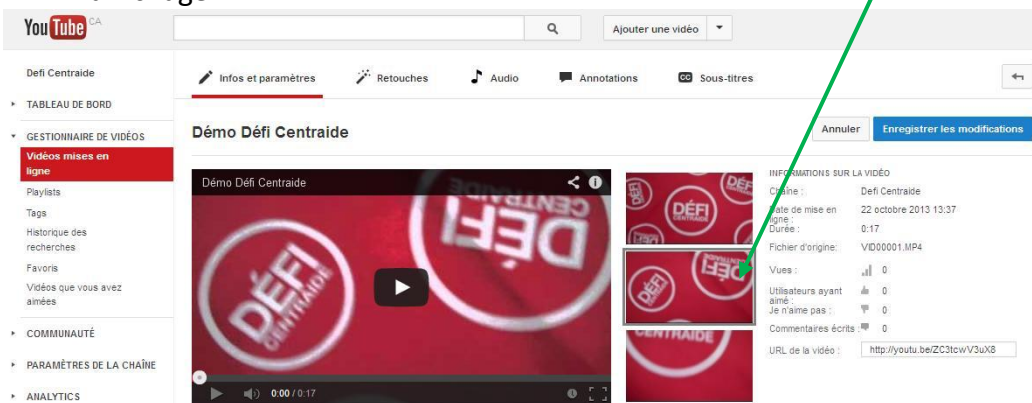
YouTube CA

Ajouter une vidéo

Defi Centraide
TABLEAU DE BORD
GESTIONNAIRE DE VIDÉOS
Vidéos mises en ligne
Playlists
Tags
Historique des recherches
Favoris
Vidéos que vous avez aimées
COMMUNAUTÉ
PARAMÈTRES DE LA CHAÎNE
ANALYTICS

Infos et paramètres
Retouches
Audio
Annotations
Sous-titres

Démo Défi Centraide

Annuler
Enregistrer les modifications

Démo Défi Centraide
0:00 / 0:17

INFORMATIONS SUR LA VIDÉO
Chaîne : Defi Centraide
Date de mise en ligne : 22 octobre 2013 13:37
Durée : 0:17
Fichier d'origine : VID00001.MP4
Vues : 0
Utilisateurs ayant aimé : 0
Je n'aime pas : 0
Commentaires écrits : 0
URL de la vidéo : http://youtu.be/ZC3tcwV3uX8